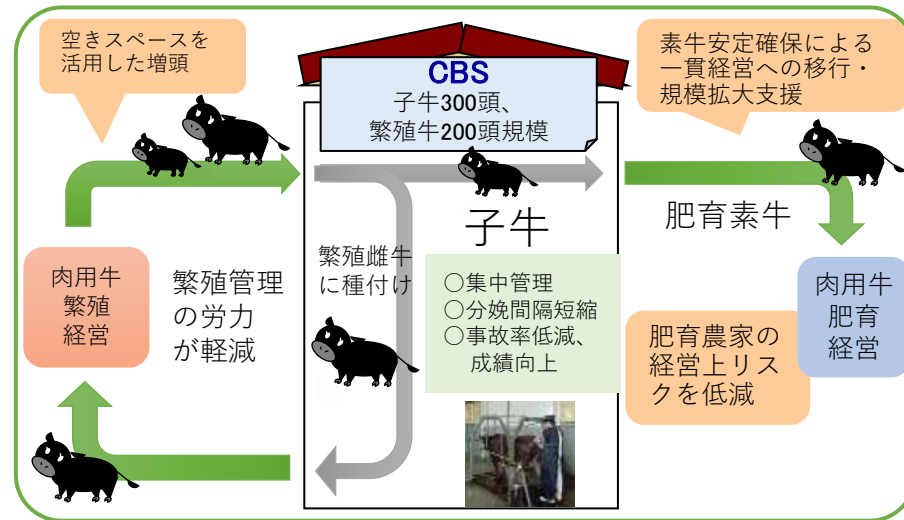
空きスペースを活用した増頭

CBS
子牛300頭、
繁殖牛200頭規模

素牛安定確保による一貫経営への移行・規模拡大支援

子牛

肥育素牛

繁殖雌牛に種付け

肉用牛
繁殖
経営

繁殖管理の労力が軽減

○集中管理
○分娩間隔短縮
○事故率低減、
成績向上

肉用牛
肥育
経営

肥育農家の経営上リスクを低減